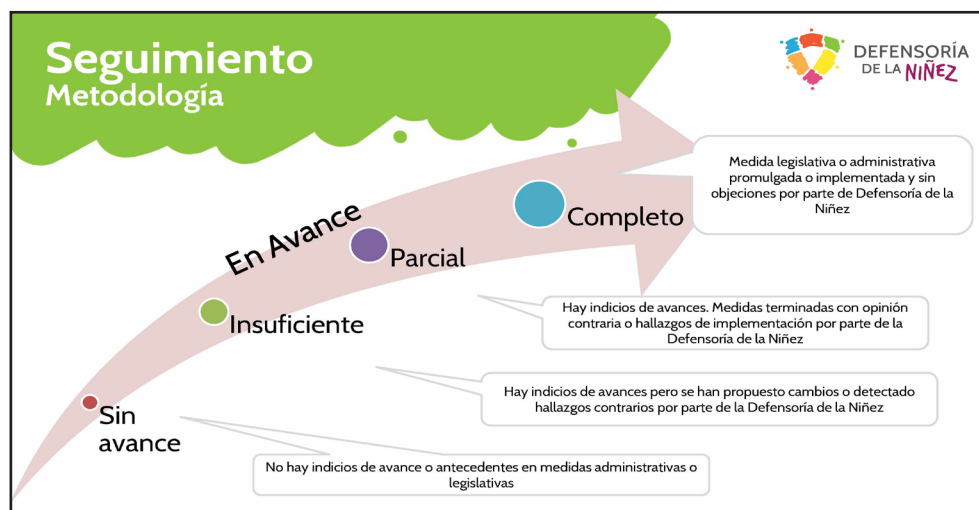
Seguimiento
Metodología

DEFENSORÍA DE LA NIÑEZ

Medida legislativa o administrativa promulgada o implementada y sin objeciones por parte de Defensoría de la Niñez

Completo

En Avance

Parcial

Hay indicios de avances. Medidas terminadas con opinión contraria o hallazgos de implementación por parte de la Defensoría de la Niñez

Insuficiente

Hay indicios de avances pero se han propuesto cambios o detectado hallazgos contrarios por parte de la Defensoría de la Niñez

Sin avance

No hay indicios de avance o antecedentes en medidas administrativas o legislativas